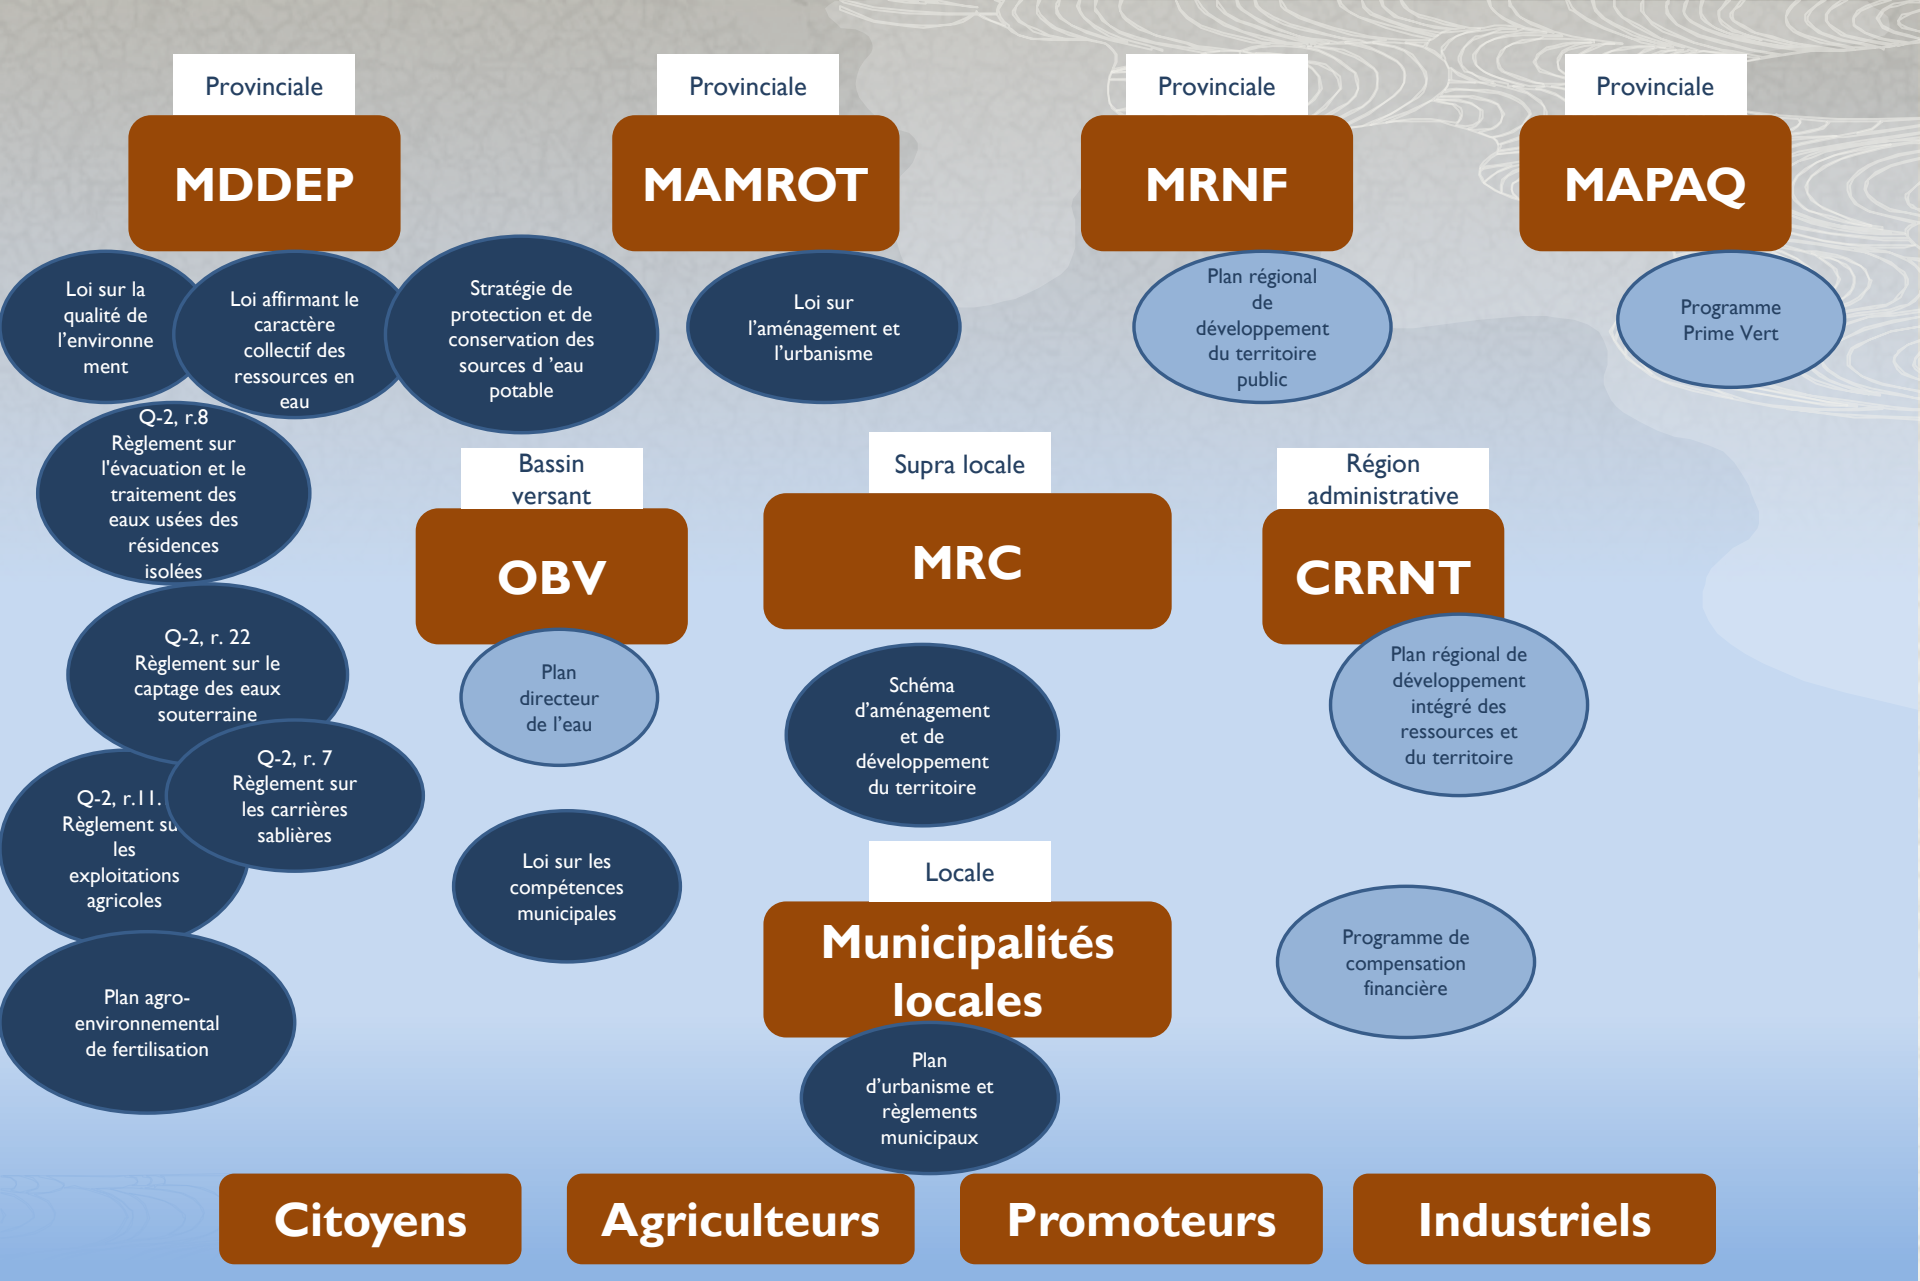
Provinciale

MDDEP

Provinciale

MAMROT

Provinciale

MRNF

Provinciale

MAPAQ

Loi sur la qualité de l'environnement

Loi affirmant le caractère collectif des ressources en eau

Stratégie de protection et de conservation des sources d 'eau potable

Loi sur l'aménagement et l'urbanisme

Plan régional de développement du territoire public

Programme Prime Vert

Q-2, r.8 Règlement sur l'évacuation et le traitement des eaux usées des résidences isolées

Bassin versant

OBV

Supra locale

MRC

Région administrative

CRRNT

Q-2, r. 22 Règlement sur le captage des eaux souterraine

Plan directeur de l'eau

Schéma d'aménagement et de développement du territoire

Plan régional de développement intégré des ressources et du territoire

Q-2, r. 7 Règlement sur les carrières sablières

Q-2, r.11. Règlement su les exploitations agricoles

Loi sur les compétences municipales

Locale

Municipalités locales

Programme de compensation financière

Plan agro-environnemental de fertilisation

Plan d'urbanisme et règlements municipaux

Citoyens

Agriculteurs

Promoteurs

Industriels